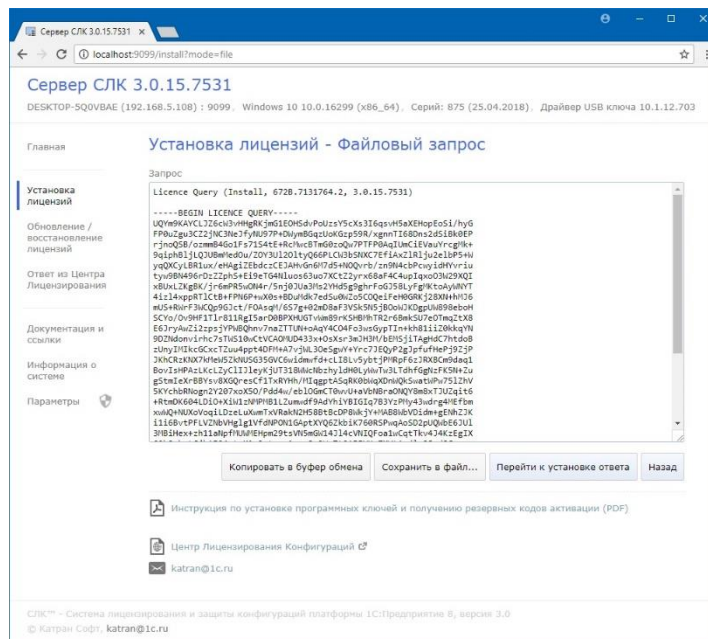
Сервер СЛК 3.0.15.7531 ×

localhost:9099/install?mode=file

Сервер СЛК 3.0.15.7531

DESKTOP-SQ0VBAE (192.168.5.108) : 9099, Windows 10 10.0.16299 (x86_64), Серий: 875 (25.04.2018), Драйвер USB ключа 10.1.12.703

Главная

Установка лицензий

Обновление / восстановление лицензий

Ответ из Центра Лицензирования

Документация и ссылки

Информация о системе

Параметры

Установка лицензий - Файловый запрос

Запрос

Licence Query (Install, 6728.7131764.2, 3.0.15.7531)

-----BEGIN LICENCE QUERY-----
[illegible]

Копировать в буфер обмена | Сохранить в файл... | Перейти к установке ответа | Назад

Инструкция по установке программных ключей и получению резервных кодов активации (PDF)

Центр Лицензирования Конфигураций

katran@1c.ru

СЛК™ - Система лицензирования и защиты конфигураций платформы 1С:Предприятие 8, версия 3.0
© Катран Софт, katran@1c.ru